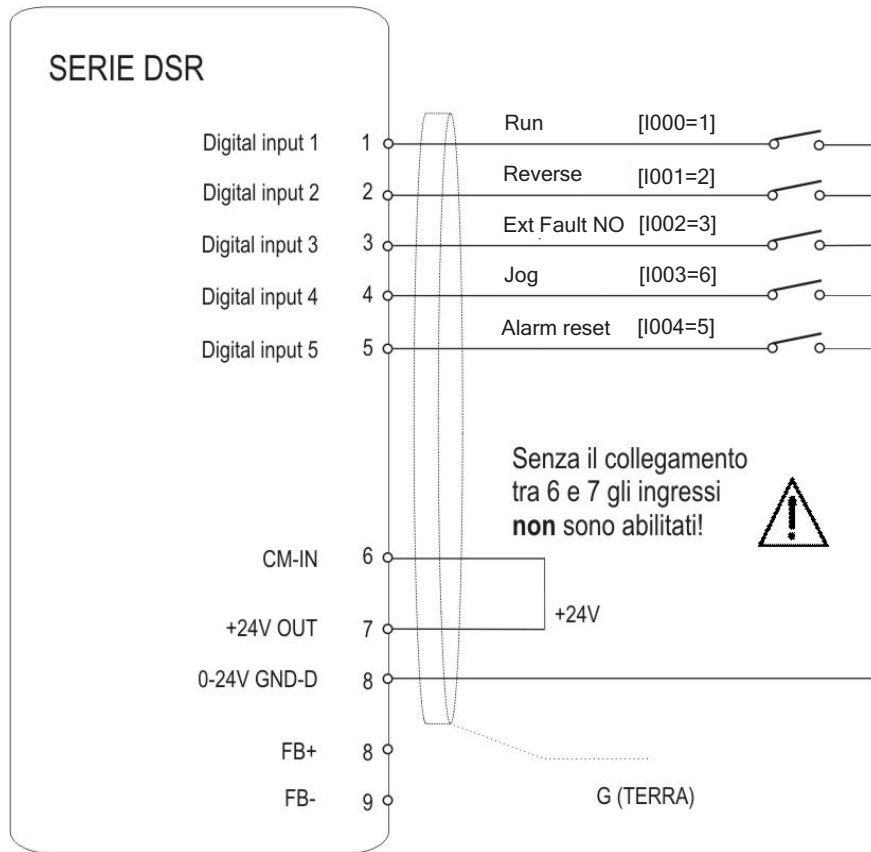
SERIE DSR

Digital input 1 1
Digital input 2 2
Digital input 3 3
Digital input 4 4
Digital input 5 5

Run [I000=1]
Reverse [I001=2]
Ext Fault NO [I002=3]
Jog [I003=6]
Alarm reset [I004=5]

Senza il collegamento tra 6 e 7 gli ingressi **non** sono abilitati!

CM-IN 6
+24V OUT 7
+24V
0-24V GND-D 8
FB+ 8
FB- 9
G (TERRA)